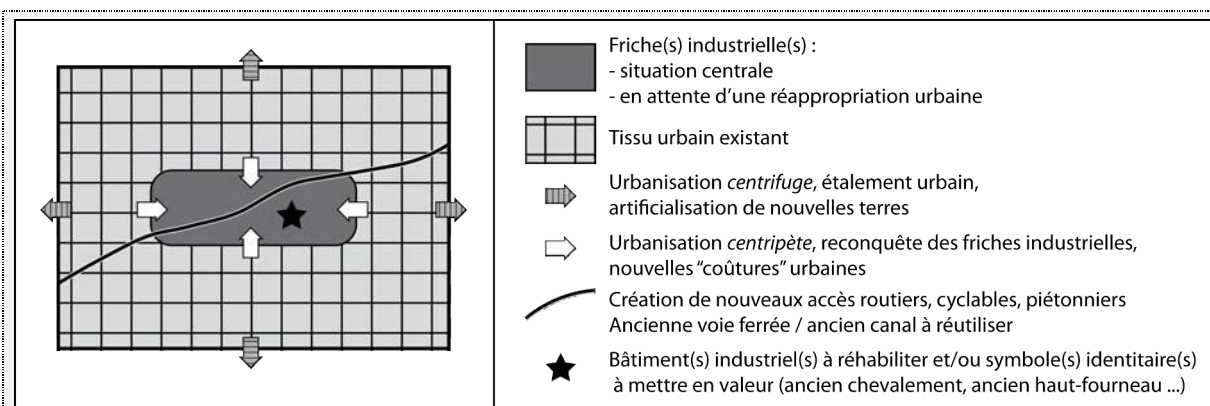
Friche(s) industrielle(s) :
- situation centrale
- en attente d'une réappropriation urbaine

Tissu urbain existant

Urbanisation *centrifuge*, étalement urbain, artificialisation de nouvelles terres

Urbanisation *centripète*, reconquête des friches industrielles, nouvelles "coûtures" urbaines

Création de nouveaux accès routiers, cyclables, piétonniers
Ancienne voie ferrée / ancien canal à réutiliser

Bâtiment(s) industriel(s) à réhabiliter et/ou symbole(s) identitaire(s) à mettre en valeur (ancien chevalement, ancien haut-fourneau ...)